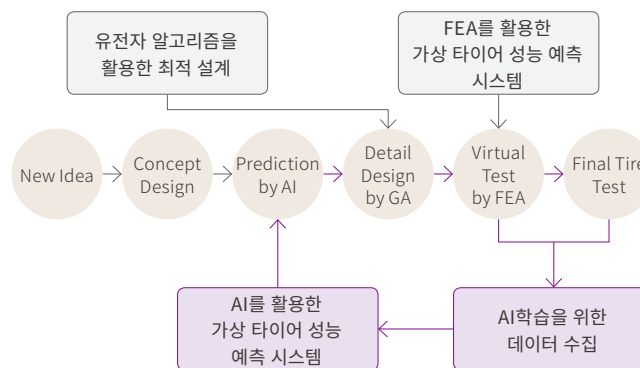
유전자 알고리즘을 활용한 최적 설계

FEA를 활용한 가상 타이어 성능 예측 시스템

New Idea

Concept Design

Prediction by AI

Detail Design by GA

Virtual Test by FEA

Final Tire Test

AI를 활용한 가상 타이어 성능 예측 시스템

AI학습을 위한 데이터 수집